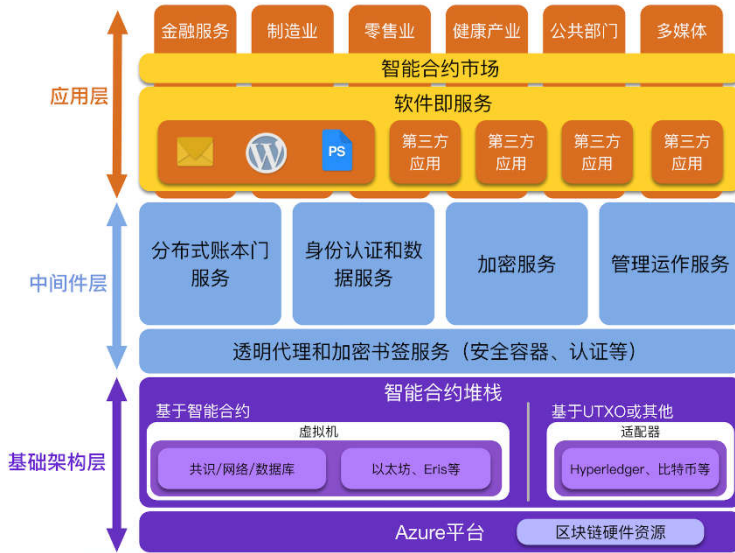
应用层

金融服务　制造业　零售业　健康产业　公共部门　多媒体

智能合约市场

软件即服务

PS

第三方应用　第三方应用　第三方应用　第三方应用

中间件层

分布式账本门服务　身份认证和数据服务　加密服务　管理运作服务

透明代理和加密书签服务（安全容器、认证等）

基础架构层

智能合约堆栈

基于智能合约

虚拟机

共识/网络/数据库　以太坊、Eris等

基于UTXO或其他

适配器

Hyperledger、比特币等

Azure平台　区块链硬件资源